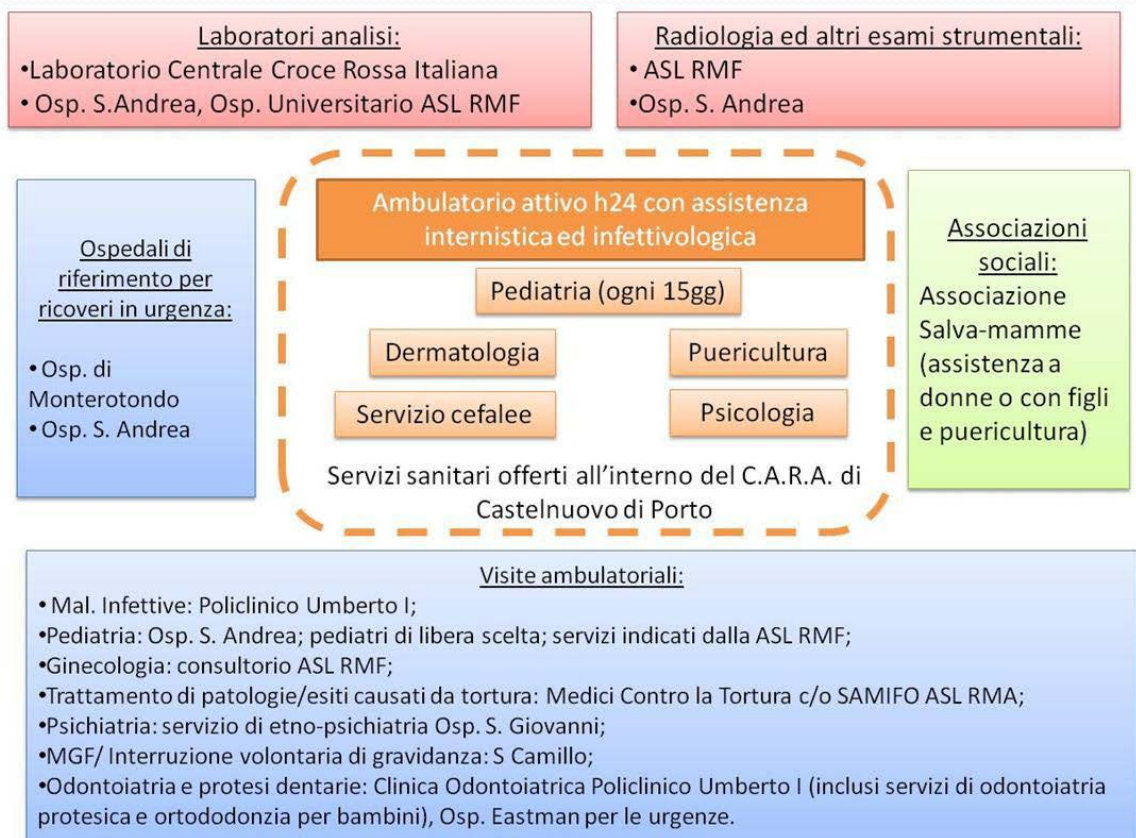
Laboratori analisi:
•Laboratorio Centrale Croce Rossa Italiana
• Osp. S.Andrea, Osp. Universitario ASL RMF

Radiologia ed altri esami strumentali:
• ASL RMF
•Osp. S. Andrea

Ospedali di riferimento per ricoveri in urgenza:

• Osp. di Monterotondo
• Osp. S. Andrea

Ambulatorio attivo h24 con assistenza internistica ed infettivologica

Pediatria (ogni 15gg)

Dermatologia

Puericultura

Servizio cefalee

Psicologia

Servizi sanitari offerti all'interno del C.A.R.A. di Castelnuovo di Porto

Associazioni sociali:
Associazione Salva-mamme (assistenza a donne o con figli e puericultura)

Visite ambulatoriali:
• Mal. Infettive: Policlinico Umberto I;
•Pediatria: Osp. S. Andrea; pediatri di libera scelta; servizi indicati dalla ASL RMF;
•Ginecologia: consultorio ASL RMF;
•Trattamento di patologie/esiti causati da tortura: Medici Contro la Tortura c/o SAMIFO ASL RMA;
•Psichiatria: servizio di etno-psichiatria Osp. S. Giovanni;
•MGF/ Interruzione volontaria di gravidanza: S Camillo;
•Odontoiatria e protesi dentarie: Clinica Odontoiatrica Policlinico Umberto I (inclusi servizi di odontoiatria protesica e ortododonzia per bambini), Osp. Eastman per le urgenze.